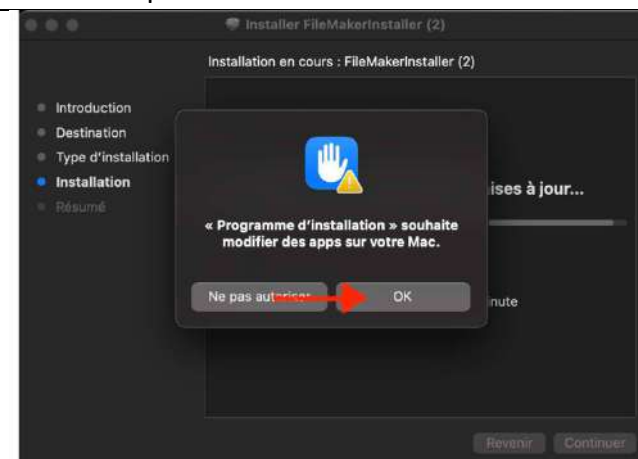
Installer FileMakerInstaller (2)

Installation en cours : FileMakerInstaller (2)

Introduction
Destination
Type d'installation
Installation
Résumé

ises à jour...

« Programme d'installation » souhaite modifier des apps sur votre Mac.

Ne pas aut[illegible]

OK

inute

Revenir

Continuer